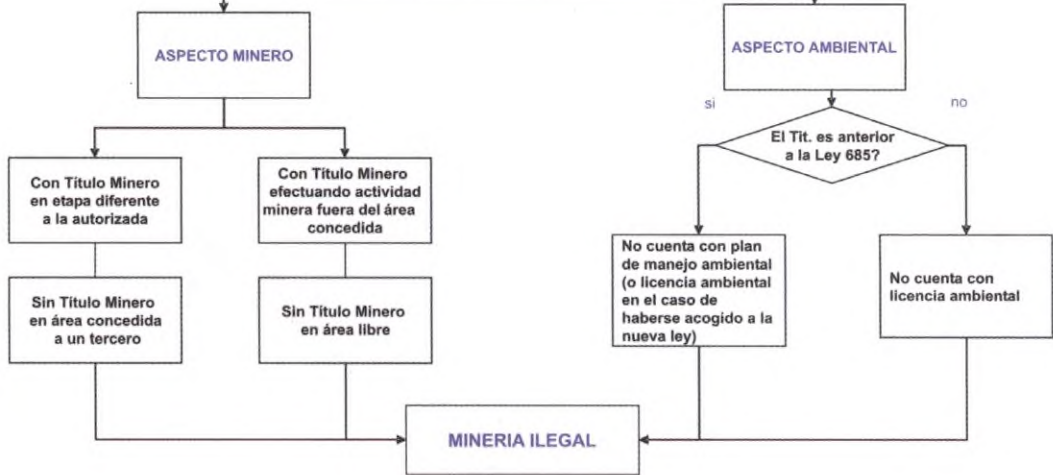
ASPECTO MINERO

Con Título Minero en etapa diferente a la autorizada

Con Título Minero efectuando actividad minera fuera del área concedida

Sin Título Minero en área concedida a un tercero

Sin Título Minero en área libre

ASPECTO AMBIENTAL

si

no

El Tit. es anterior a la Ley 685?

No cuenta con plan de manejo ambiental (o licencia ambiental en el caso de haberse acogido a la nueva ley)

No cuenta con licencia ambiental

MINERIA ILEGAL